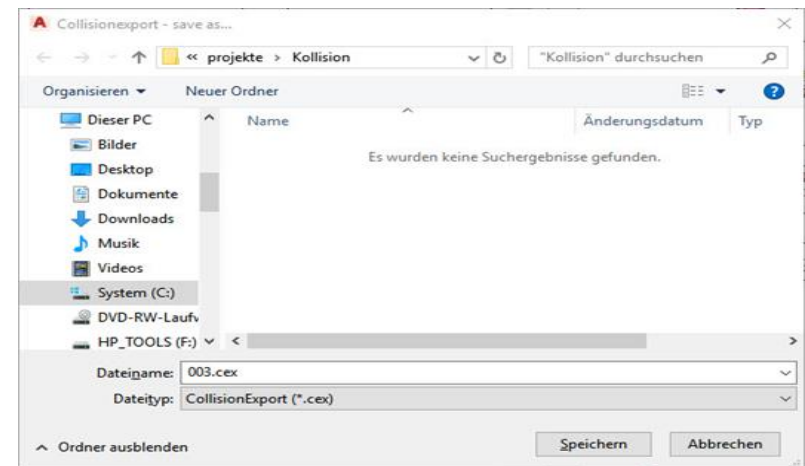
Collisionexport - save as...

« projekte › Kollision

"Kollision" durchsuchen

Organisieren ▾ Neuer Ordner

Dieser PC
Bilder
Desktop
Dokumente
Downloads
Musik
Videos
System (C:)
DVD-RW-Laufv
HP_TOOLS (F:)

Name Änderungsdatum Typ

Es wurden keine Suchergebnisse gefunden.

Dateiname: 003.cex
Dateityp: CollisionExport (*.cex)

Ordner ausblenden

Speichern Abbrechen